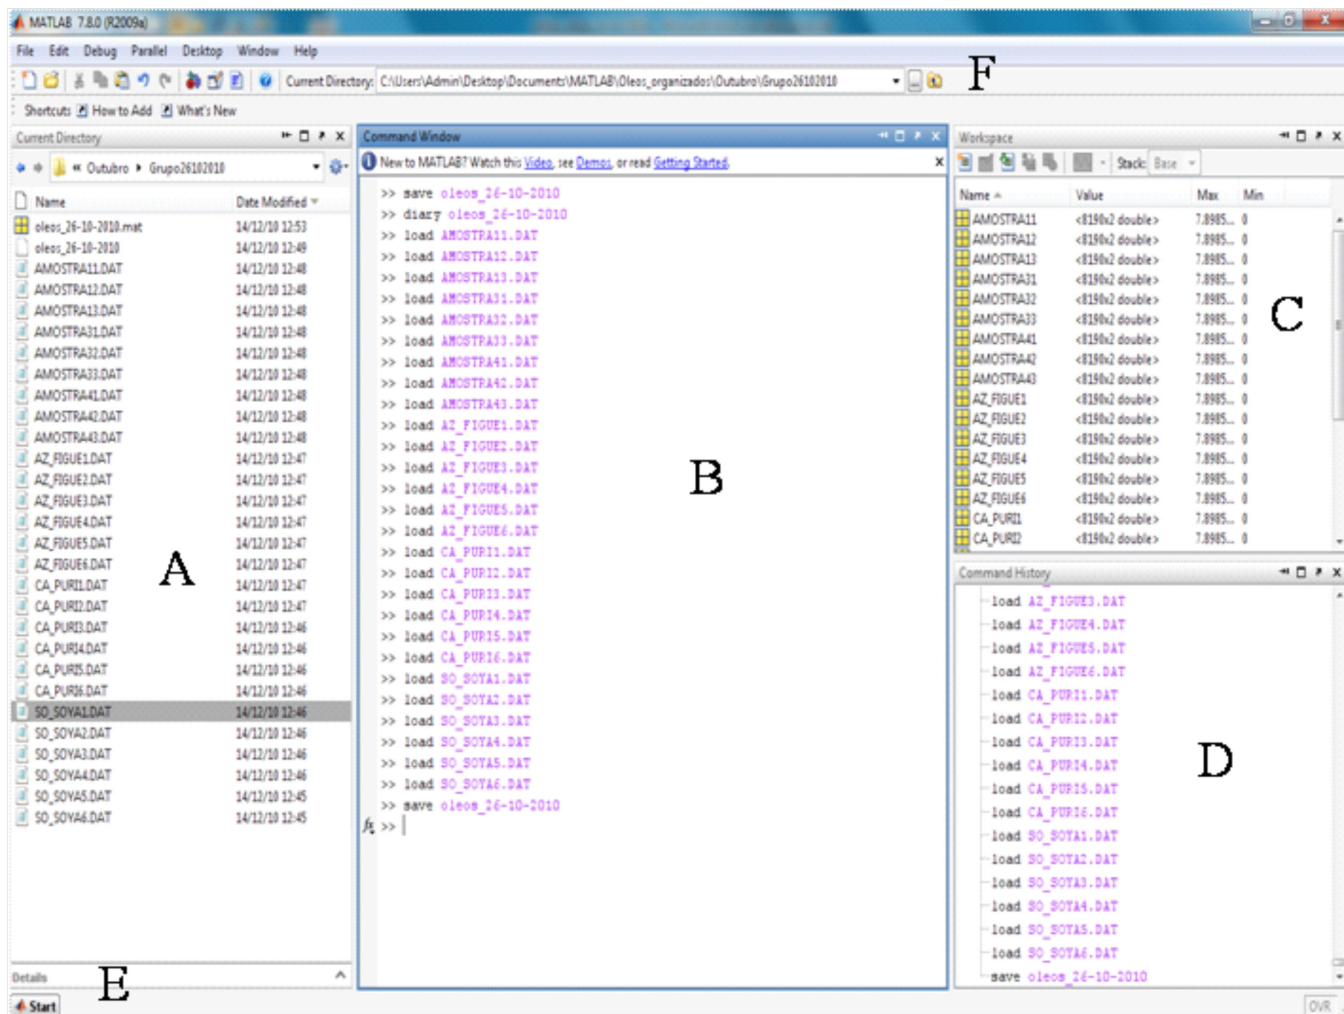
MATLAB 7.8.0 (R2009a)

File Edit Debug Parallel Desktop Window Help

Current Directory: C:\Users\Admin\Desktop\Documents\MATLAB\Oleos_organizados\Outubro\Grupo26102010

F

Shortcuts How to Add What's New

Current Directory

« Outubro ▸ Grupo26102010

| Name | Date Modified |
|---|---|
| oleos_26-10-2010.mat | 14/12/10 12:53 |
| oleos_26-10-2010 | 14/12/10 12:49 |
| AMOSTRA11.DAT | 14/12/10 12:48 |
| AMOSTRA12.DAT | 14/12/10 12:48 |
| AMOSTRA13.DAT | 14/12/10 12:48 |
| AMOSTRA31.DAT | 14/12/10 12:48 |
| AMOSTRA32.DAT | 14/12/10 12:48 |
| AMOSTRA33.DAT | 14/12/10 12:48 |
| AMOSTRA41.DAT | 14/12/10 12:48 |
| AMOSTRA42.DAT | 14/12/10 12:48 |
| AMOSTRA43.DAT | 14/12/10 12:48 |
| AZ_FIGUE1.DAT | 14/12/10 12:47 |
| AZ_FIGUE2.DAT | 14/12/10 12:47 |
| AZ_FIGUE3.DAT | 14/12/10 12:47 |
| AZ_FIGUE4.DAT | 14/12/10 12:47 |
| AZ_FIGUE5.DAT | 14/12/10 12:47 |
| AZ_FIGUE6.DAT | 14/12/10 12:47 |
| CA_PURI1.DAT | 14/12/10 12:47 |
| CA_PURI2.DAT | 14/12/10 12:47 |
| CA_PURI3.DAT | 14/12/10 12:46 |
| CA_PURI4.DAT | 14/12/10 12:46 |
| CA_PURI5.DAT | 14/12/10 12:46 |
| CA_PURI6.DAT | 14/12/10 12:46 |
| SO_SOYA1.DAT | 14/12/10 12:46 |
| SO_SOYA2.DAT | 14/12/10 12:46 |
| SO_SOYA3.DAT | 14/12/10 12:46 |
| SO_SOYA4.DAT | 14/12/10 12:46 |
| SO_SOYA5.DAT | 14/12/10 12:45 |
| SO_SOYA6.DAT | 14/12/10 12:45 |

A

Details

E

Command Window

New to MATLAB? Watch this Video, see Demos, or read Getting Started.

>> save oleos_26-10-2010
>> diary oleos_26-10-2010
>> load AMOSTRA11.DAT
>> load AMOSTRA12.DAT
>> load AMOSTRA13.DAT
>> load AMOSTRA31.DAT
>> load AMOSTRA32.DAT
>> load AMOSTRA33.DAT
>> load AMOSTRA41.DAT
>> load AMOSTRA42.DAT
>> load AMOSTRA43.DAT
>> load AZ_FIGUE1.DAT
>> load AZ_FIGUE2.DAT
>> load AZ_FIGUE3.DAT
>> load AZ_FIGUE4.DAT
>> load AZ_FIGUE5.DAT
>> load AZ_FIGUE6.DAT
>> load CA_PURI1.DAT
>> load CA_PURI2.DAT
>> load CA_PURI3.DAT
>> load CA_PURI4.DAT
>> load CA_PURI5.DAT
>> load CA_PURI6.DAT
>> load SO_SOYA1.DAT
>> load SO_SOYA2.DAT
>> load SO_SOYA3.DAT
>> load SO_SOYA4.DAT
>> load SO_SOYA5.DAT
>> load SO_SOYA6.DAT
>> save oleos_26-10-2010
$f_x$ >>

B

Workspace

Stack: Base

| Name ▲ | Value | Max | Min |
|---|---|---|---|
| AMOSTRA11 | <8190x2 double> | 7.8985... | 0 |
| AMOSTRA12 | <8190x2 double> | 7.8985... | 0 |
| AMOSTRA13 | <8190x2 double> | 7.8985... | 0 |
| AMOSTRA31 | <8190x2 double> | 7.8985... | 0 |
| AMOSTRA32 | <8190x2 double> | 7.8985... | 0 |
| AMOSTRA33 | <8190x2 double> | 7.8985... | 0 |
| AMOSTRA41 | <8190x2 double> | 7.8985... | 0 |
| AMOSTRA42 | <8190x2 double> | 7.8985... | 0 |
| AMOSTRA43 | <8190x2 double> | 7.8985... | 0 |
| AZ_FIGUE1 | <8190x2 double> | 7.8985... | 0 |
| AZ_FIGUE2 | <8190x2 double> | 7.8985... | 0 |
| AZ_FIGUE3 | <8190x2 double> | 7.8985... | 0 |
| AZ_FIGUE4 | <8190x2 double> | 7.8985... | 0 |
| AZ_FIGUE5 | <8190x2 double> | 7.8985... | 0 |
| AZ_FIGUE6 | <8190x2 double> | 7.8985... | 0 |
| CA_PURI1 | <8190x2 double> | 7.8985... | 0 |
| CA_PURI2 | <8190x2 double> | 7.8985... | 0 |

C

Command History

load AZ_FIGUE3.DAT
load AZ_FIGUE4.DAT
load AZ_FIGUE5.DAT
load AZ_FIGUE6.DAT
load CA_PURI1.DAT
load CA_PURI2.DAT
load CA_PURI3.DAT
load CA_PURI4.DAT
load CA_PURI5.DAT
load CA_PURI6.DAT
load SO_SOYA1.DAT
load SO_SOYA2.DAT
load SO_SOYA3.DAT
load SO_SOYA4.DAT
load SO_SOYA5.DAT
load SO_SOYA6.DAT
save oleos_26-10-2010

D

Start

OVR